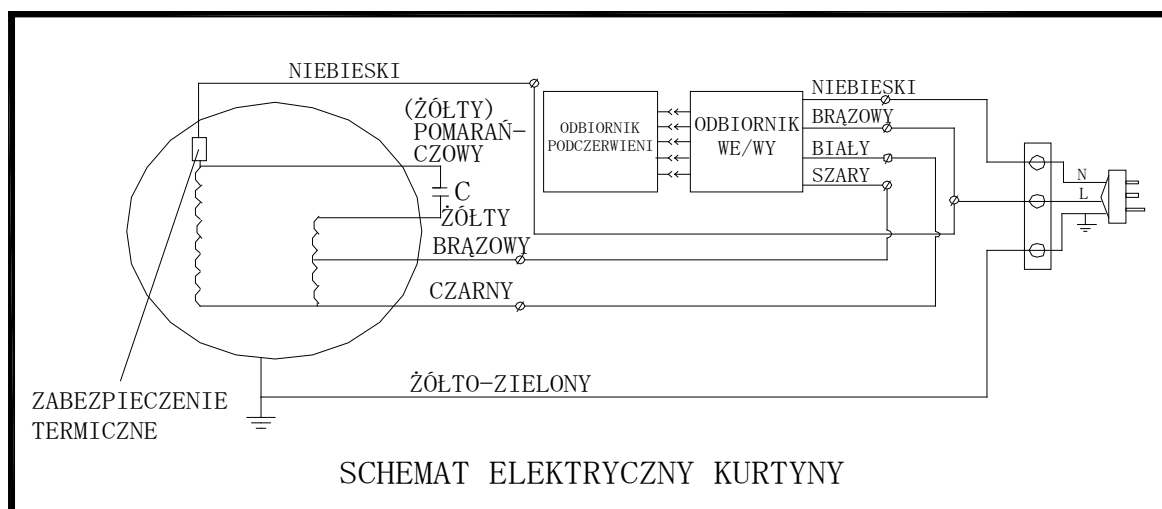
NIEBIESKI

(ŻÓŁTY)
POMARAŃCZOWY

C
ŻÓŁTY

BRĄZOWY

CZARNY

ODBIORNIK PODCZERWIENI

ODBIORNIK WE/WY

NIEBIESKI
BRĄZOWY
BIAŁY
SZARY

N
L

ŻÓŁTO-ZIELONY

ZABEZPIECZENIE TERMICZNE

SCHEMAT ELEKTRYCZNY KURTYNY